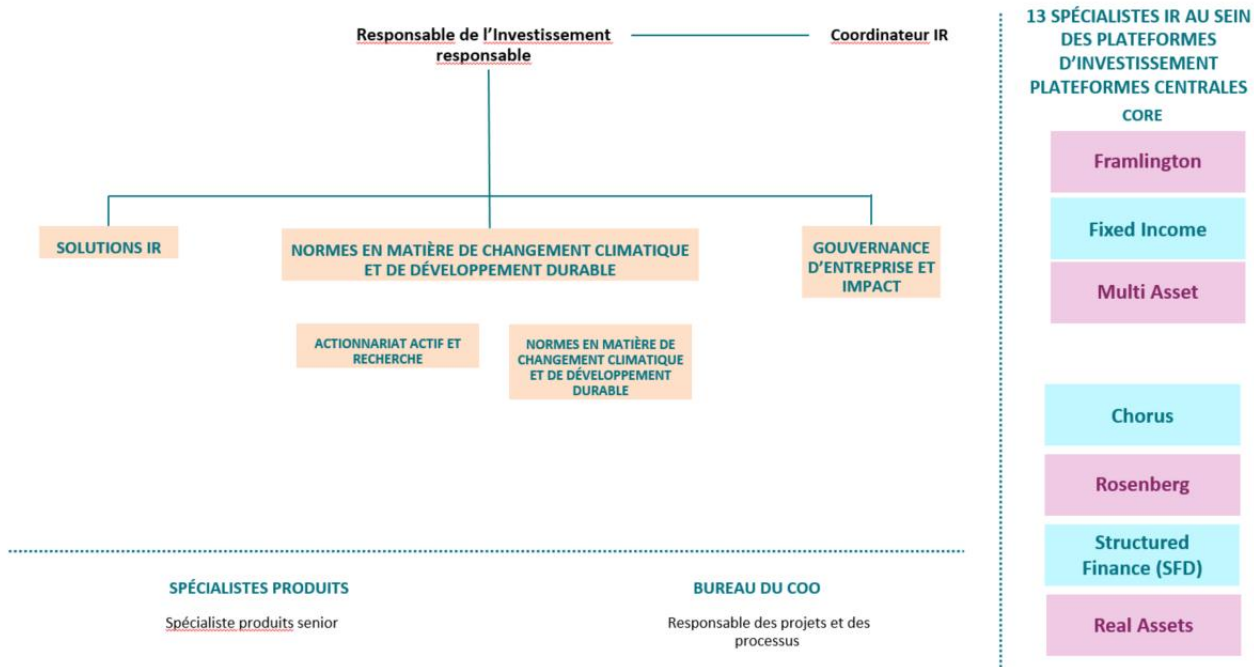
Responsable de l'Investissement responsable

Coordinateur IR

SOLUTIONS IR

NORMES EN MATIÈRE DE CHANGEMENT CLIMATIQUE ET DE DÉVELOPPEMENT DURABLE

GOUVERNANCE D'ENTREPRISE ET IMPACT

ACTIONNARIAT ACTIF ET RECHERCHE

NORMES EN MATIÈRE DE CHANGEMENT CLIMATIQUE ET DE DÉVELOPPEMENT DURABLE

SPÉCIALISTES PRODUITS

Spécialiste produits senior

BUREAU DU COO

Responsable des projets et des processus

13 SPÉCIALISTES IR AU SEIN DES PLATEFORMES D'INVESTISSEMENT PLATEFORMES CENTRALES

CORE

Framlington

Fixed Income

Multi Asset

Chorus

Rosenberg

Structured Finance (SFD)

Real Assets